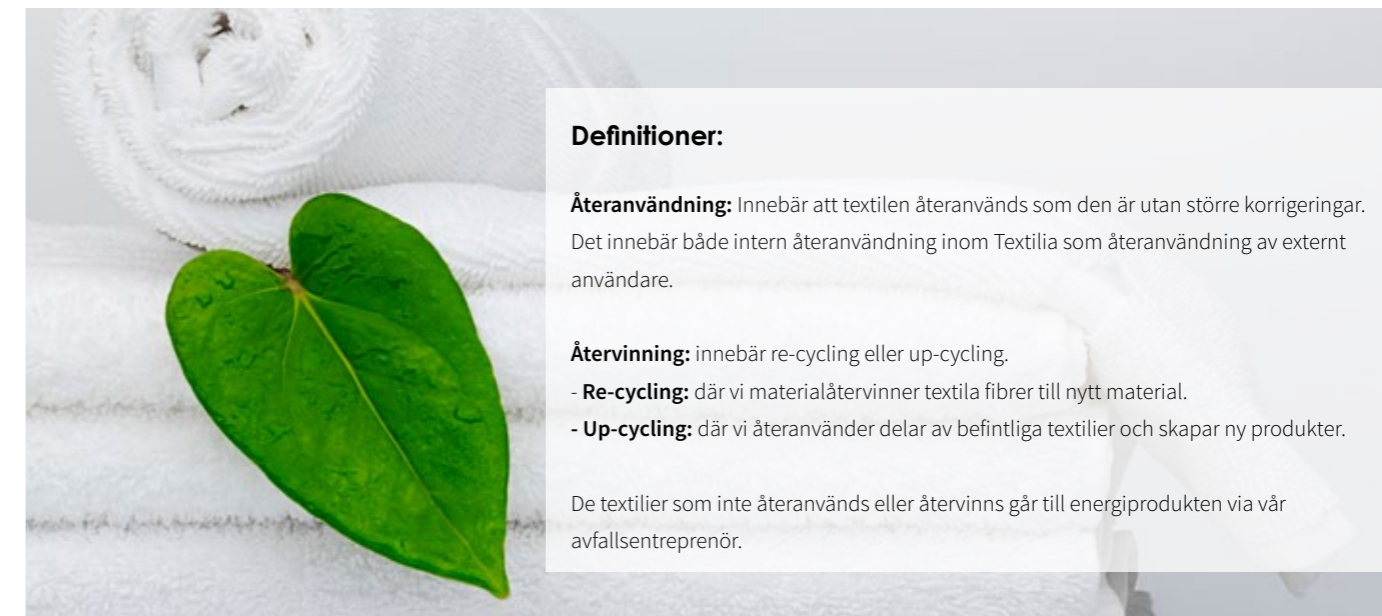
**Definitioner:**

**Återanvändning:** Innebär att textilen återanvänds som den är utan större korrigeringar. Det innebär både intern återanvändning inom Textilia som återanvändning av externt användare.

**Återvinning:** innebär re-cycling eller up-cycling.
- **Re-cycling:** där vi materialåtervinner textila fibrer till nytt material.
**- Up-cycling:** där vi återanvänder delar av befintliga textilier och skapar ny produkter.

De textilier som inte återanvänds eller återvinns går till energiprodukten via vår avfallsentreprenör.